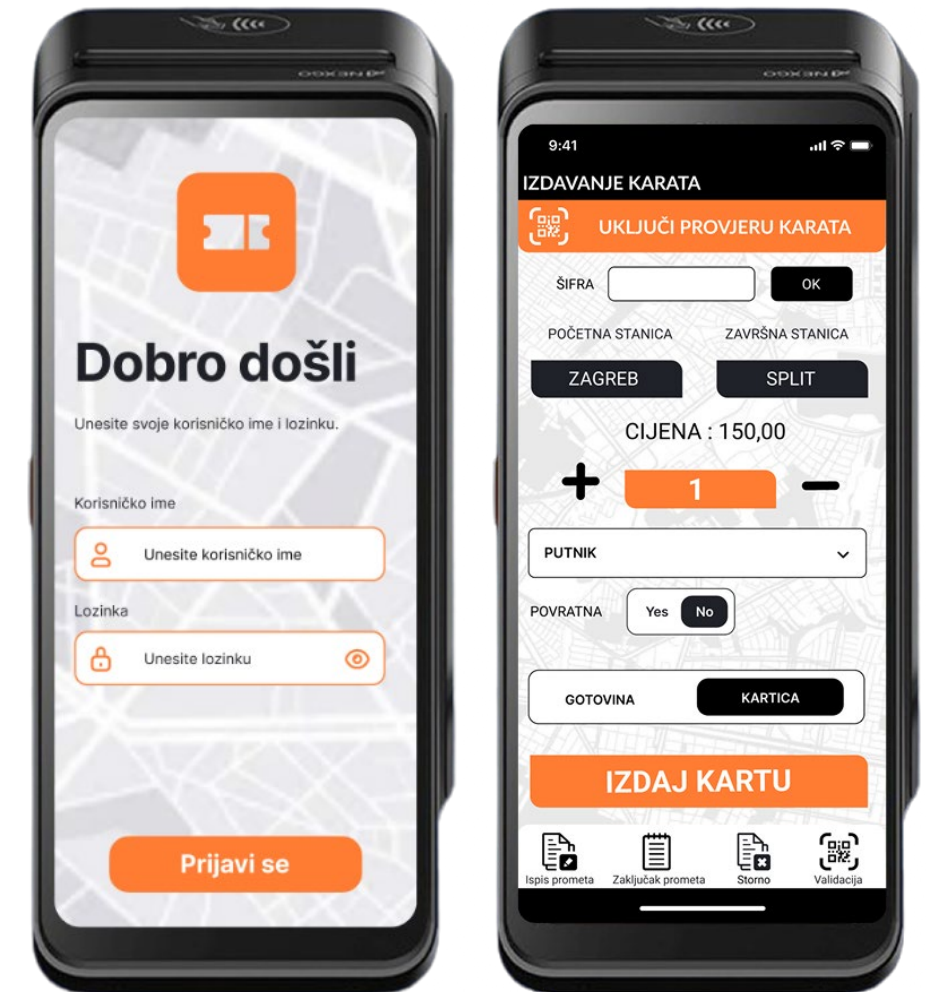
NEXGO

Dobro došli

Unesite svoje korisničko ime i lozinku.

Korisničko ime

Unesite korisničko ime

Lozinka

Unesite lozinku

Prijavi se

NEXGO

9:41

IZDAVANJE KARATA

UKLJUČI PROVJERU KARATA

ŠIFRA

OK

POČETNA STANICA

ZAVRŠNA STANICA

ZAGREB

SPLIT

CIJENA : 150,00

+

1

−

PUTNIK

POVRATNA

Yes

No

GOTOVINA

KARTICA

IZDAJ KARTU

Ispis prometa

Zaključak prometa

Storno

Validacija